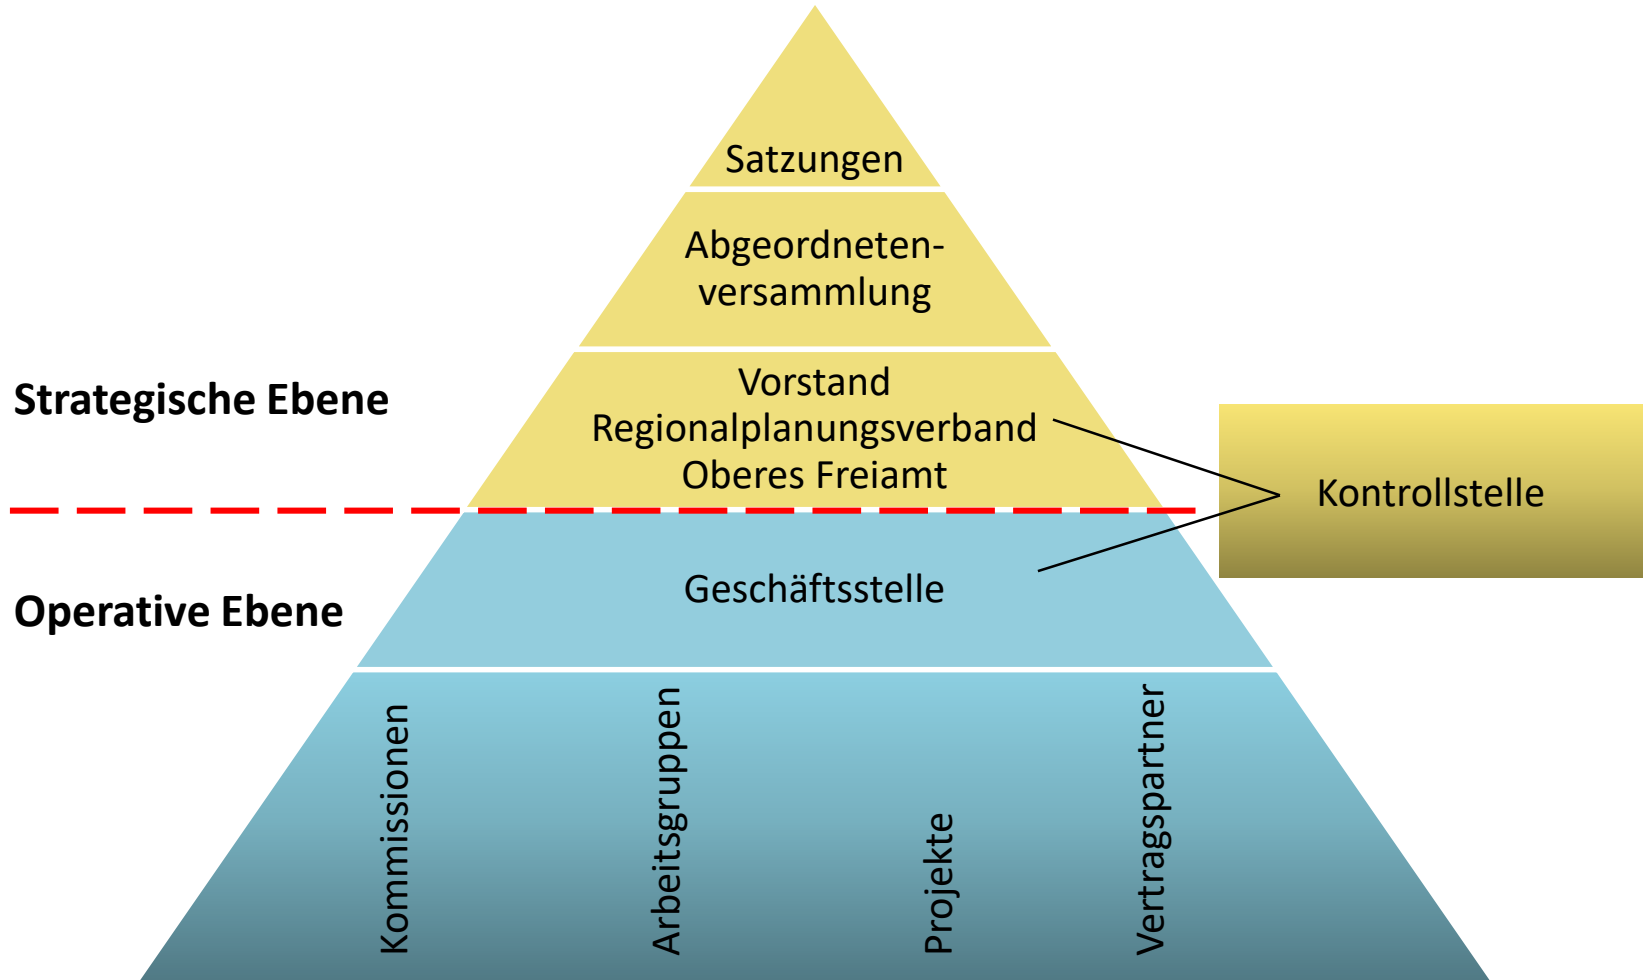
Satzungen

Abgeordnetenversammlung

Strategische Ebene

Vorstand
Regionalplanungsverband
Oberes Freiamt

Kontrollstelle

Operative Ebene

Geschäftsstelle

Kommissionen

Arbeitsgruppen

Projekte

Vertragspartner